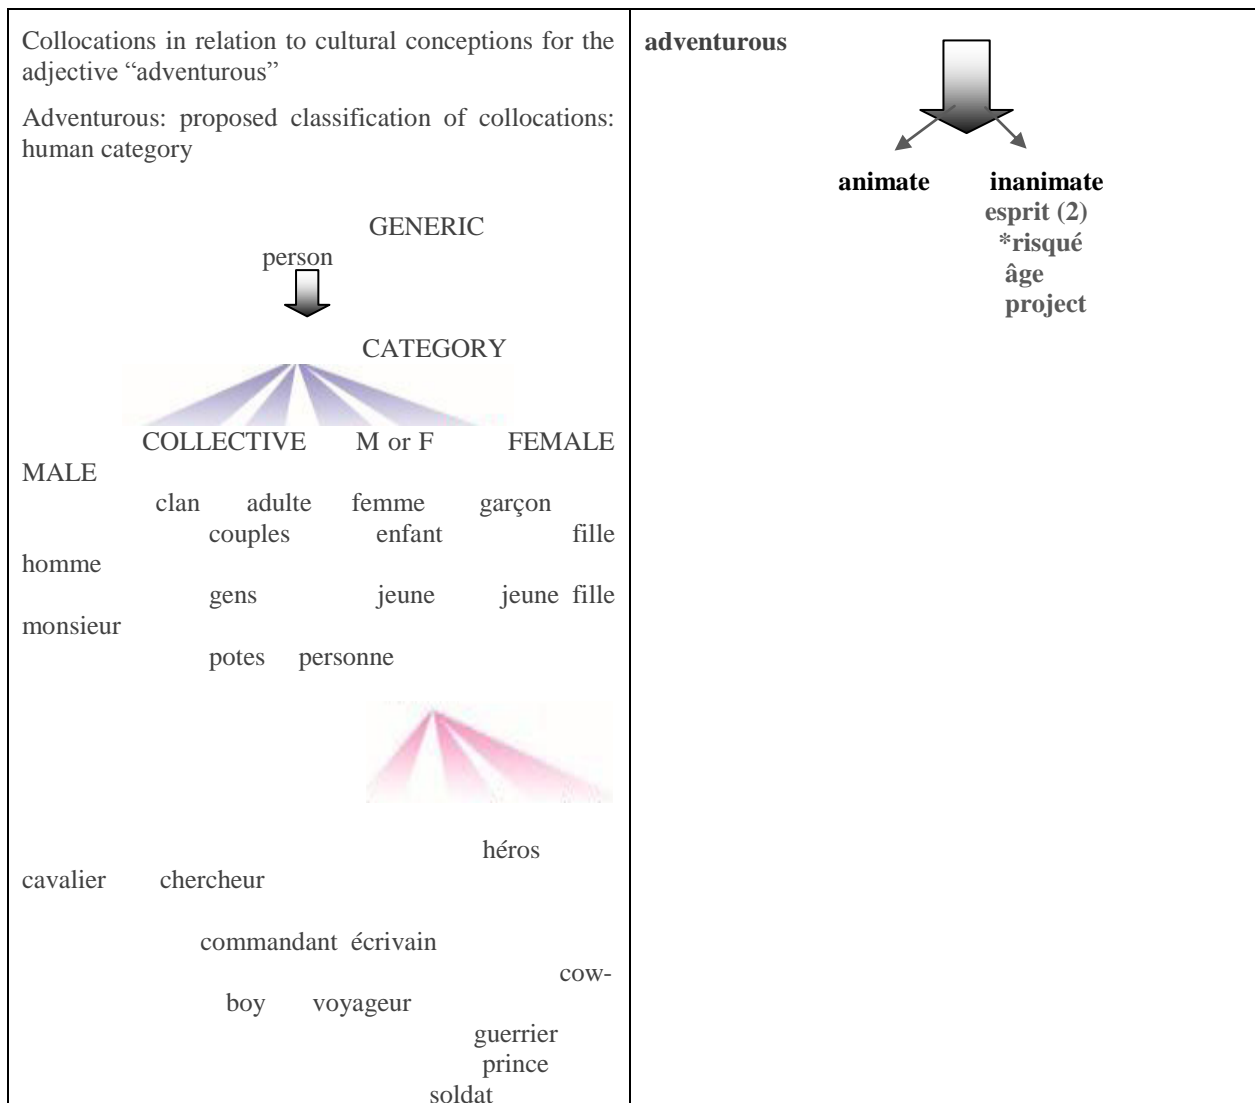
| Collocations in relation to cultural conceptions for the adjective "adventurous"<br><br>Adventurous: proposed classification of collocations: human category<br><br>GENERIC<br>person<br><br>CATEGORY<br><br>COLLECTIVE M or F FEMALE MALE<br>clan adulte femme garçon<br>couples enfant fille homme<br>gens jeune jeune fille monsieur<br>potes personne<br><br>héros<br>cavalier chercheur<br><br>commandant écrivain<br>cowboy voyageur<br>guerrier<br>prince<br>soldat | adventurous<br><br>animate inanimate<br>esprit (2)<br>*risqué<br>âge<br>project |
|---|---|